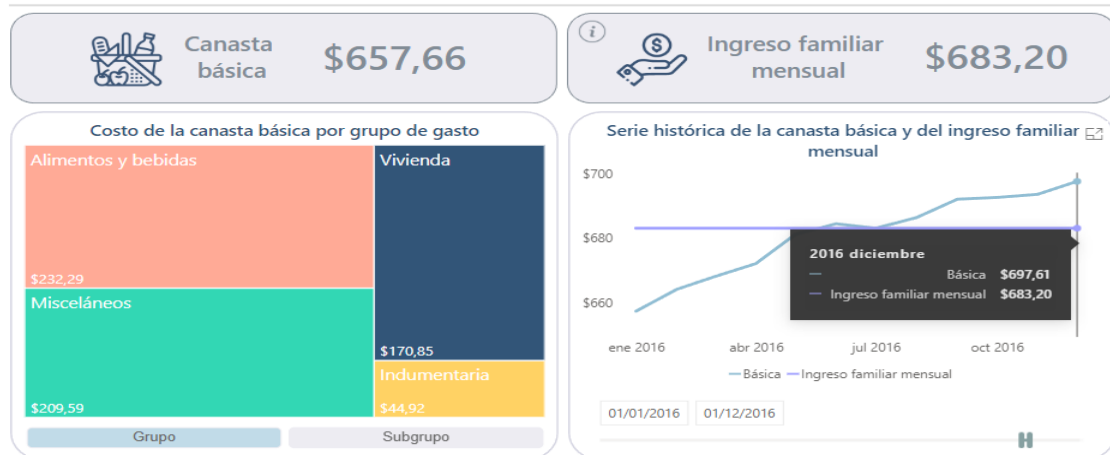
Canasta básica $657,66

Ingreso familiar mensual $683,20

Costo de la canasta básica por grupo de gasto

Alimentos y bebidas
$232,29

Vivienda
$170,85

Misceláneos
$209,59

Indumentaria
$44,92

Grupo
Subgrupo

Serie histórica de la canasta básica y del ingreso familiar mensual

$700
$680
$660

2016 diciembre
Básica $697,61
Ingreso familiar mensual $683,20

ene 2016
abr 2016
jul 2016
oct 2016

Básica
Ingreso familiar mensual

01/01/2016
01/12/2016